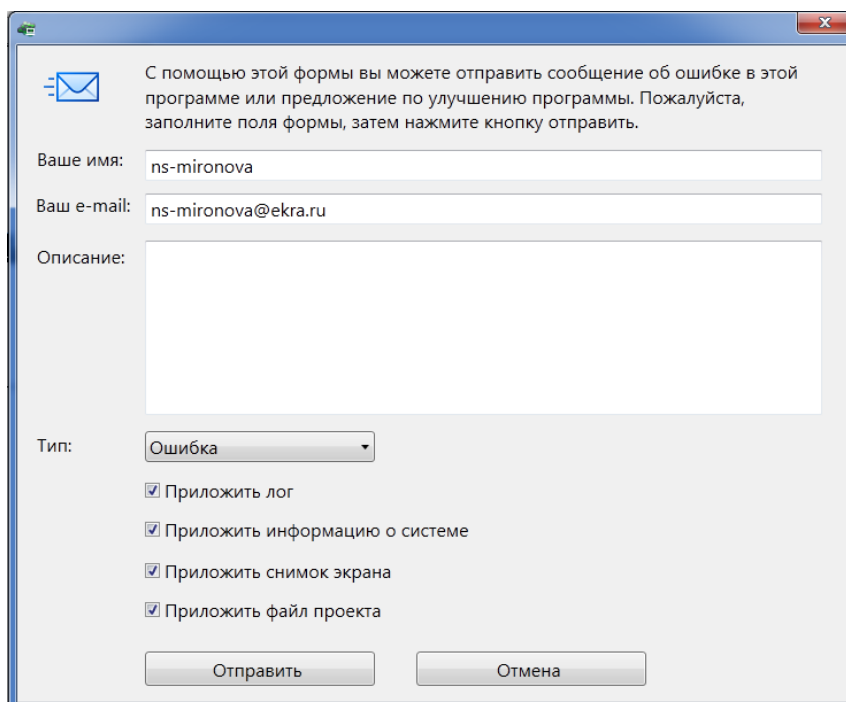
С помощью этой формы вы можете отправить сообщение об ошибке в этой программе или предложение по улучшению программы. Пожалуйста, заполните поля формы, затем нажмите кнопку отправить.

Ваше имя: ns-mironova

Ваш e-mail: ns-mironova@ekra.ru

Описание:

Тип: Ошибка

☑ Приложить лог

☑ Приложить информацию о системе

☑ Приложить снимок экрана

☑ Приложить файл проекта

Отправить

Отмена